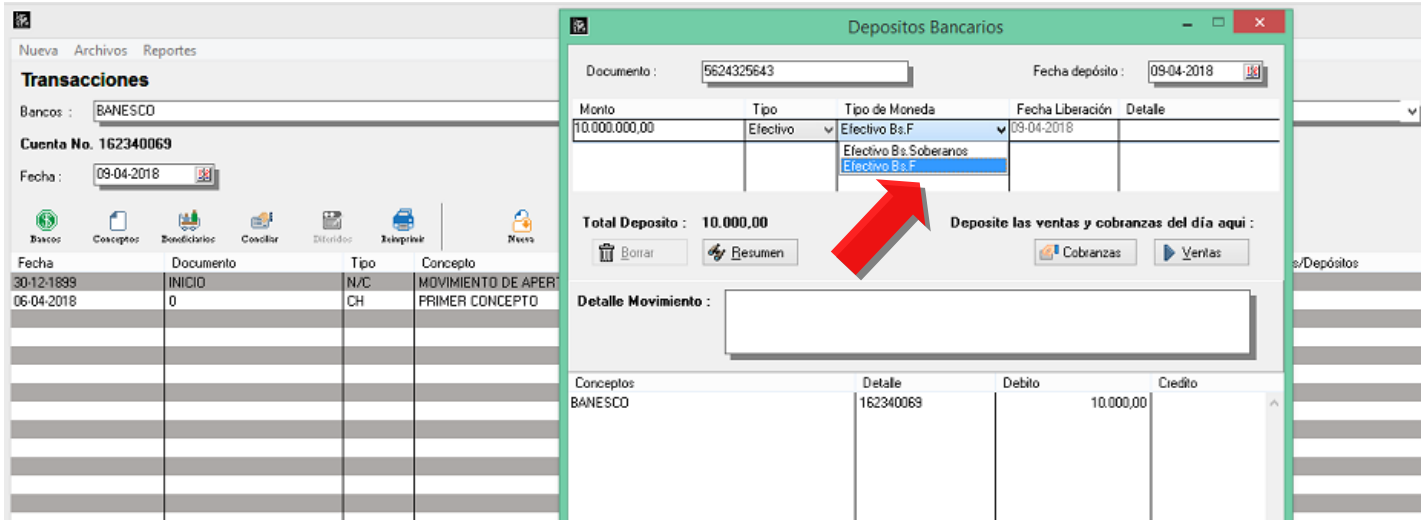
Nueva Archivos Reportes

Transacciones

Bancos : BANESCO

Cuenta No. 162340069

Fecha : 09-04-2018

Bancos Conceptos Beneficiarios Conciliar Dividendos Reimprimir Nueva

| Fecha | Documento | Tipo | Concepto |
|---|---|---|---|
| 30-12-1899 | INICIO | N/C | MOVIMIENTO DE APERT |
| 06-04-2018 | 0 | CH | PRIMER CONCEPTO |

s/Depósitos

Depositos Bancarios

Documento : 5624325643

Fecha depósito : 09-04-2018

| Monto | Tipo | Tipo de Moneda | Fecha Liberación | Detalle |
|---|---|---|---|---|
| 10.000.000,00 | Efectivo | Efectivo Bs.F | 09-04-2018 | |

Efectivo Bs.Soberanos
Efectivo Bs.F

Total Deposito : 10.000,00

Deposite las ventas y cobranzas del día aqui :

Borrar Resumen Cobranzas Ventas

Detalle Movimiento :

| Conceptos | Detalle | Debito | Credito |
|---|---|---|---|
| BANESCO | 162340069 | 10.000,00 | |